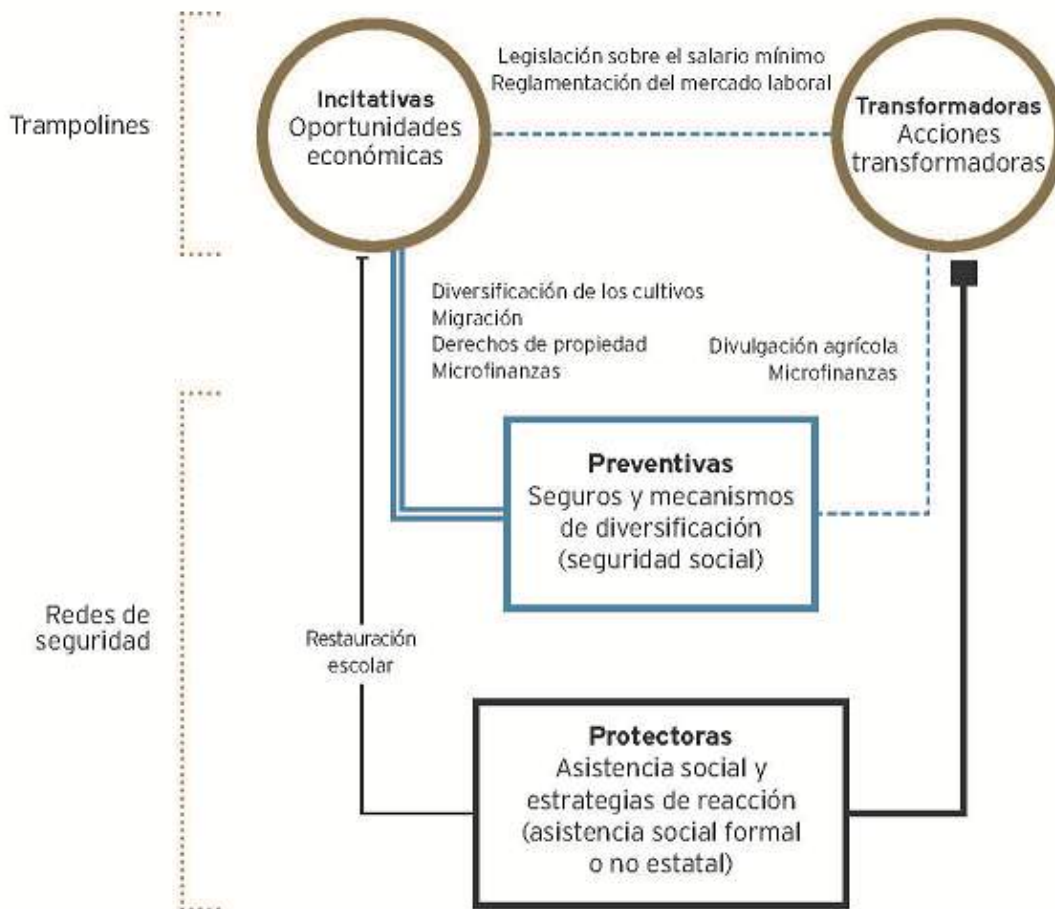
Trampolines

Incitativas
Oportunidades económicas

Legislación sobre el salario mínimo
Reglamentación del mercado laboral

Transformadoras
Acciones transformadoras

Diversificación de los cultivos
Migración
Derechos de propiedad
Microfinanzas

Divulgación agrícola
Microfinanzas

Preventivas
Seguros y mecanismos de diversificación (seguridad social)

Redes de seguridad

Restauración escolar

Protectoras
Asistencia social y estrategias de reacción (asistencia social formal o no estatal)